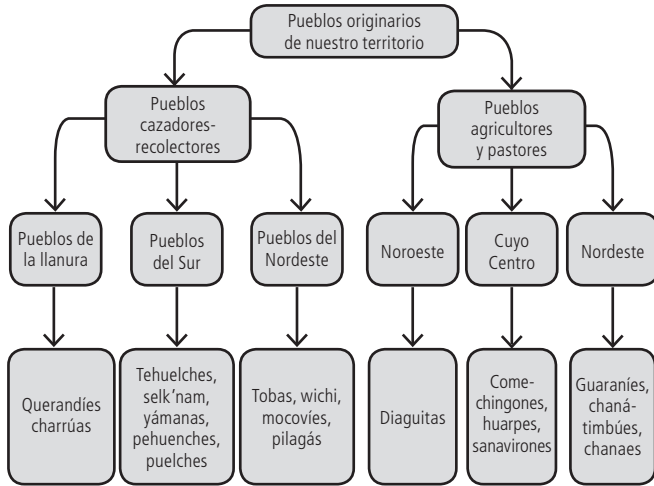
Pueblos originarios de nuestro territorio

Pueblos cazadores-recolectores

Pueblos agricultores y pastores

Pueblos de la llanura

Pueblos del Sur

Pueblos del Nordeste

Noroeste

Cuyo Centro

Nordeste

Querandíes charrúas

Tehuelches, selk'nam, yámanas, pehuenches, puelches

Tobas, wichi, mocovíes, pilagás

Diaguitas

Come-chingones, huarpes, sanavirones

Guaraníes, chaná-timbúes, chanaes